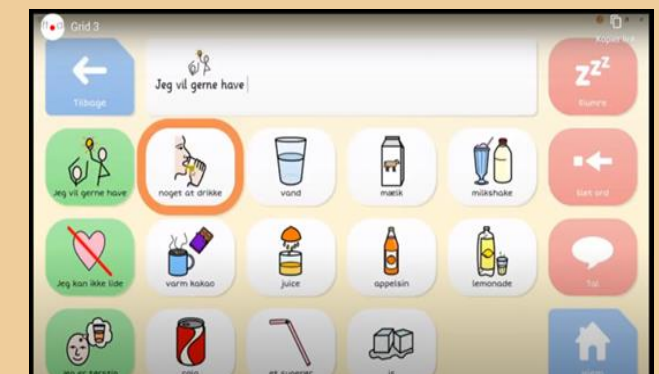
Grid 3

Kopier lyd

Tilbage

Jeg vil gerne have

Snorre

Jeg vil gerne have

noget at drikke

vand

mælk

milkshake

Slet ord

Jeg kan ikke lide

varm kakao

juice

appelsin

lemonade

Tal

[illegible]

cola

et sugerør

is

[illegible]